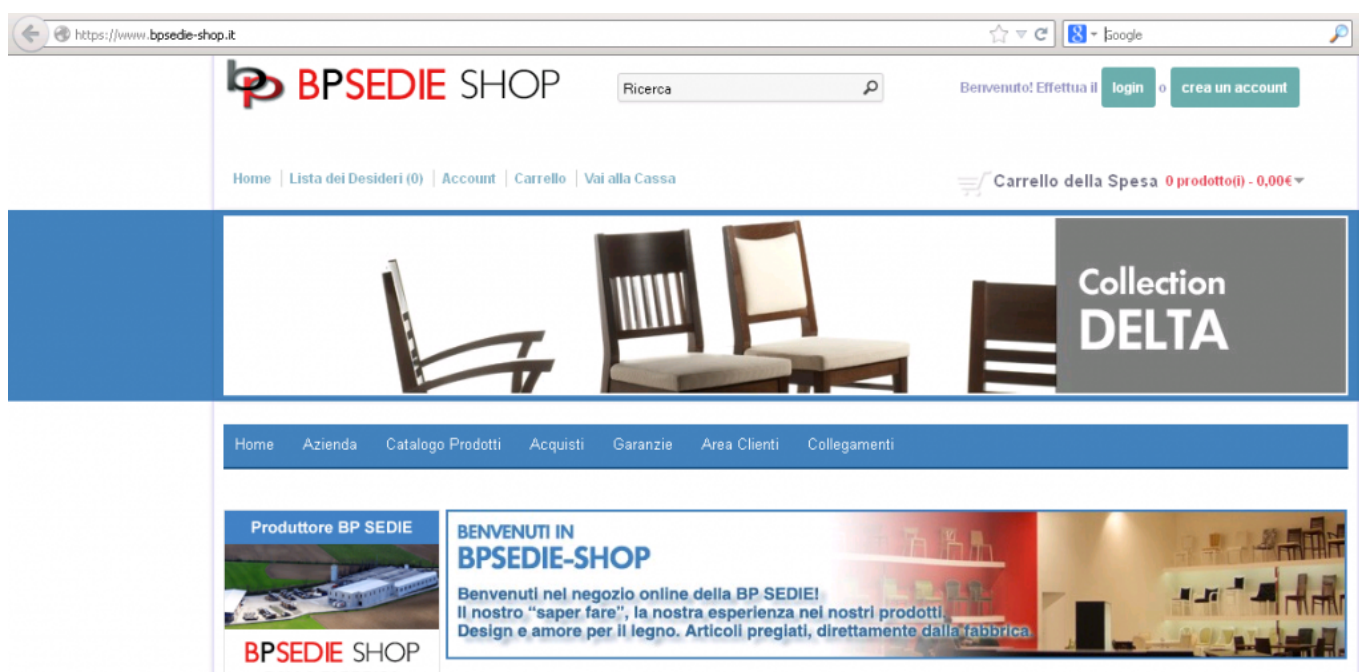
https://www.bpsedie-shop.it

Google

BPSEDIE SHOP

Ricerca

Benvenuto! Effettua il login o crea un account

Home | Lista dei Desideri (0) | Account | Carrello | Vai alla Cassa

Carrello della Spesa 0 prodotto(i) - 0,00€

Collection DELTA

Home Azienda Catalogo Prodotti Acquisti Garanzie Area Clienti Collegamenti

Produttore BP SEDIE

BPSEDIE SHOP

BENVENUTI IN BPSEDIE-SHOP

Benvenuti nel negozio online della BP SEDIE!
Il nostro "saper fare", la nostra esperienza nei nostri prodotti.
Design e amore per il legno. Articoli pregiati, direttamente dalla fabbrica